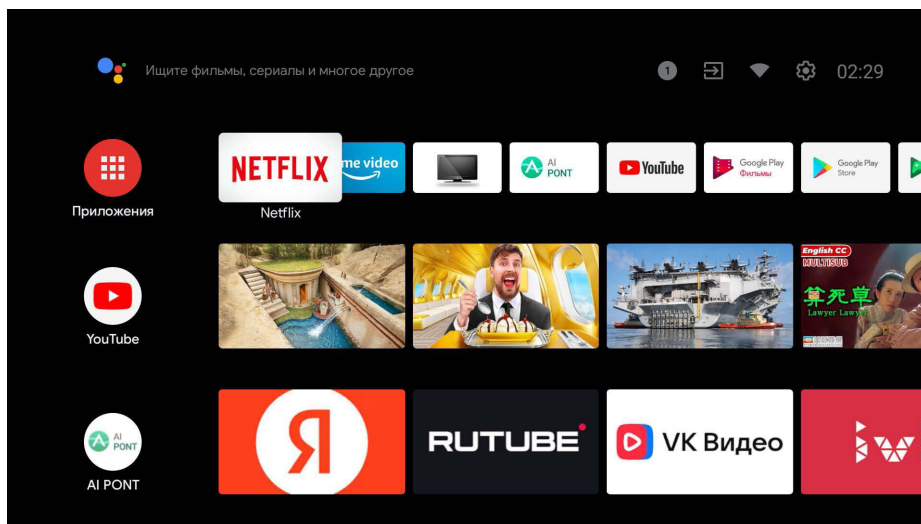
Ищите фильмы, сериалы и многое другое

1

02:29

Приложения

NETFLIX

Netflix

me video

AI PONT

YouTube

Google Play Фильмы

Google Play Store

YouTube

English CC MULTISUB

算死草

Lawyer Lawyer

AI PONT

AI PONT

Я

RUTUBE

VK Видео